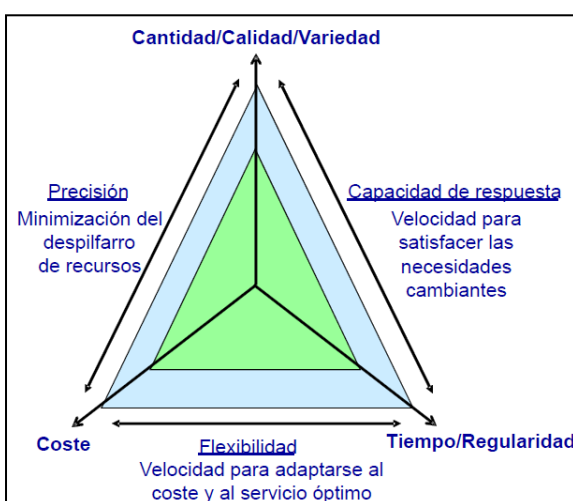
Cantidad/Calidad/Variedad

Precisión
Minimización del despilfarro de recursos

Capacidad de respuesta
Velocidad para satisfacer las necesidades cambiantes

Coste

Tiempo/Regularidad

Flexibilidad
Velocidad para adaptarse al coste y al servicio óptimo